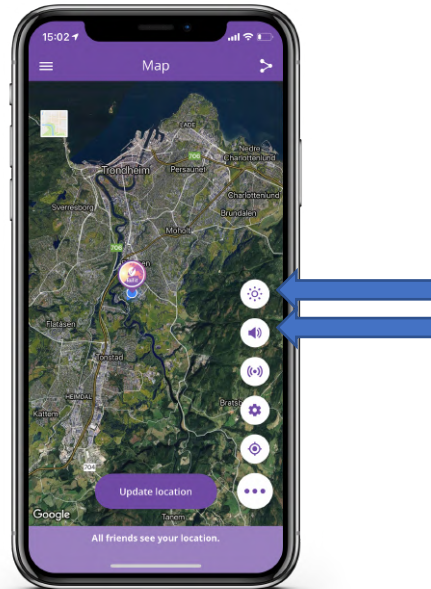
15:02

Map

Lade

Nordre Charlottenlund

Trondheim

Persaunet

Charlottenlund

Sverresborg

Brundalen

706

Moholt

706

Flatåsen

Tonstad

Heimdal

Bratsb

Kattem

704

Update location

Google

Tanem

All friends see your location.